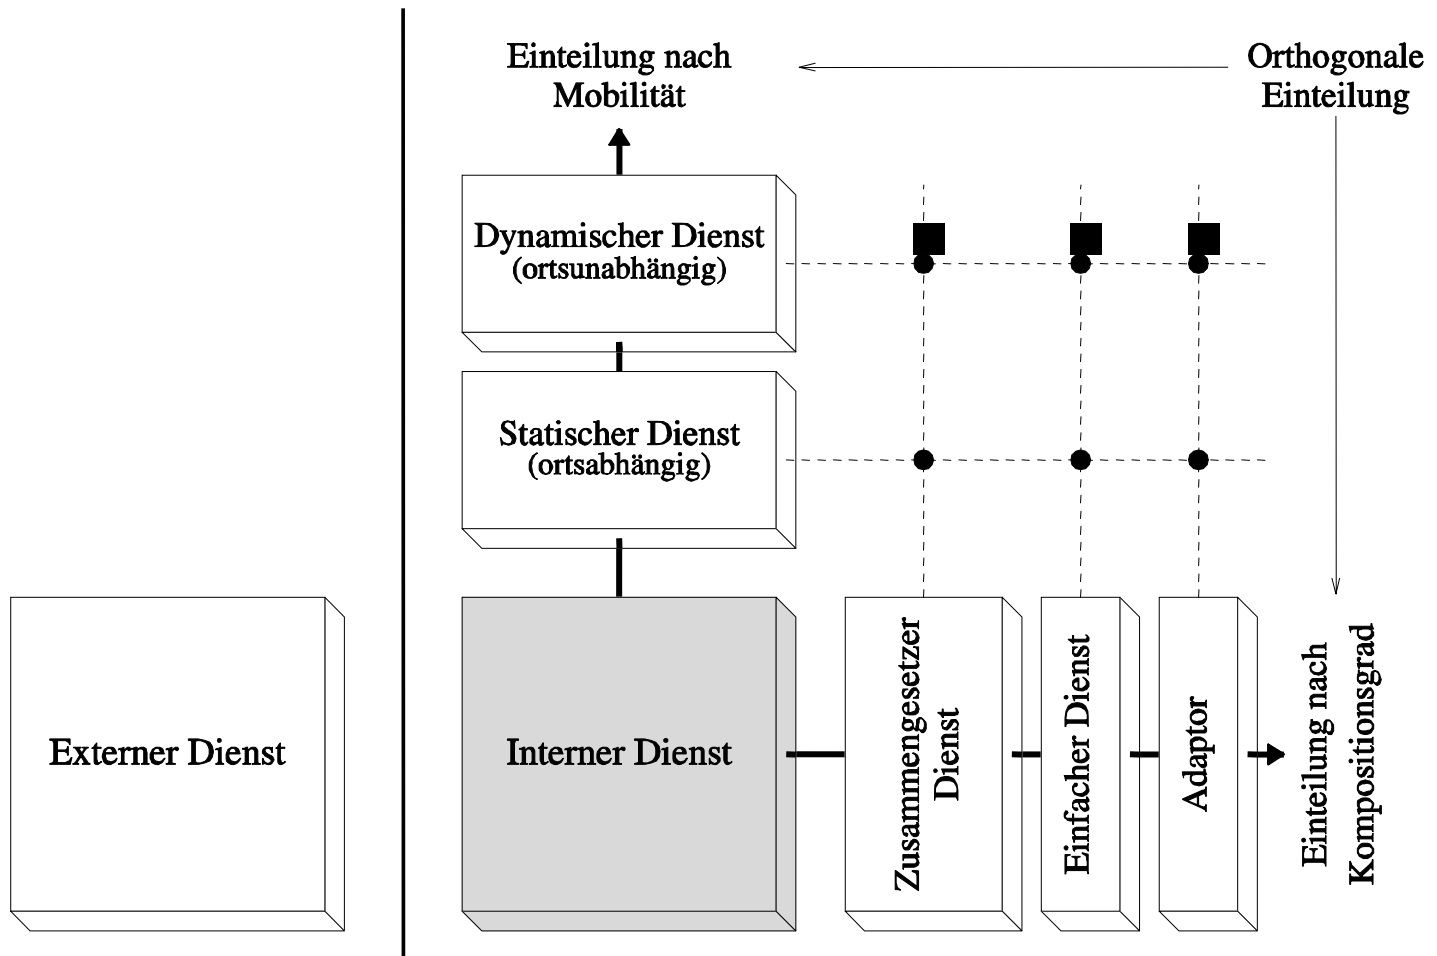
Einteilung nach Mobilität

Orthogonale Einteilung

Dynamischer Dienst (ortsunabhängig)

Statischer Dienst (ortsabhängig)

Externer Dienst

Interner Dienst

Zusammengesetzer Dienst

Einfacher Dienst

Adaptor

Einteilung nach Kompositionsgrad